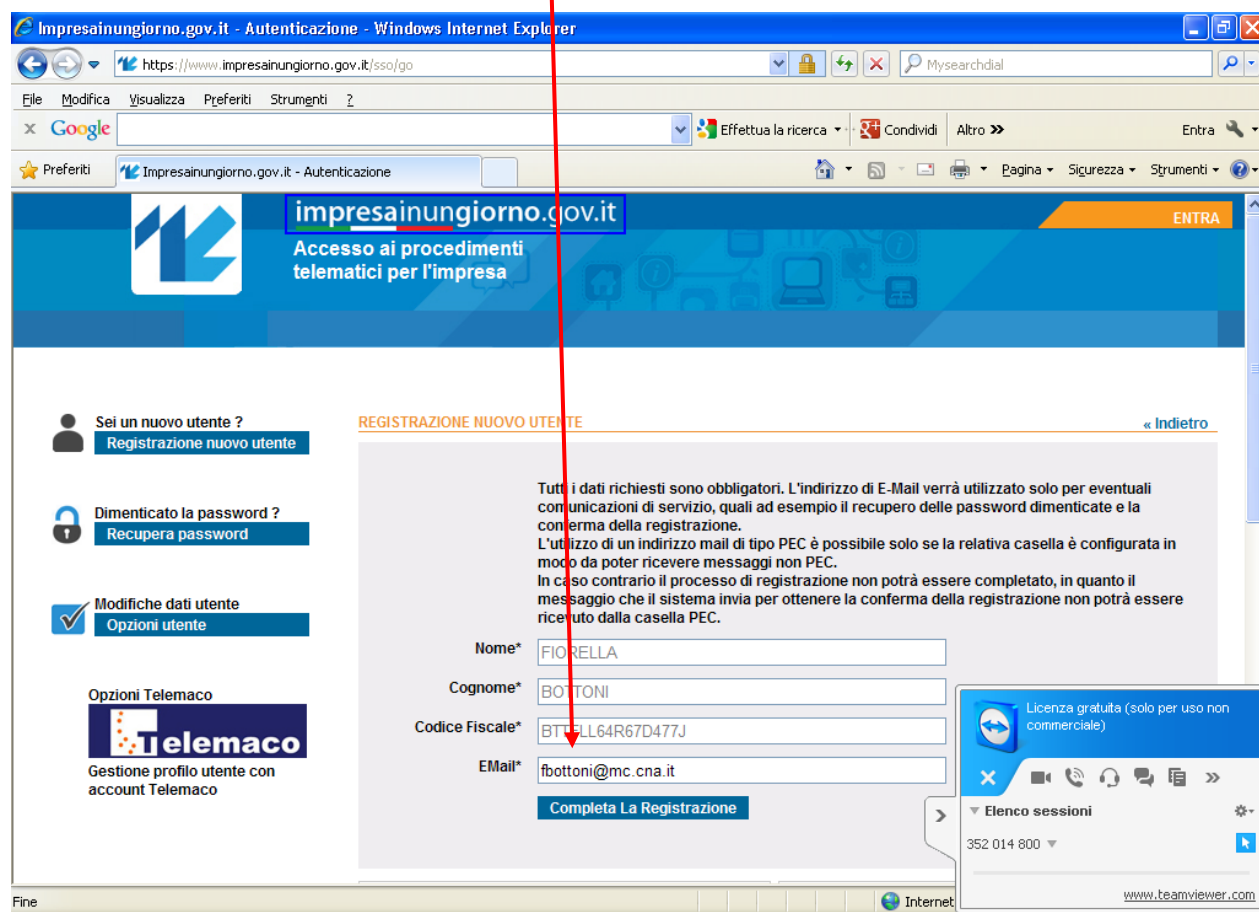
Impresainungiorno.gov.it - Autenticazione - Windows Internet Explorer

https://www.impresainungiorno.gov.it/sso/go

Mysearchdial

File Modifica Visualizza Preferiti Strumenti ?

Google

Effettua la ricerca · Condividi Altro »

Entra

Preferiti

Impresainungiorno.gov.it - Autenticazione

Pagina · Sicurezza · Strumenti ·

impresainungiorno.gov.it

Accesso ai procedimenti telematici per l'impresa

ENTRA

Sei un nuovo utente ?
Registrazione nuovo utente

Dimenticato la password ?
Recupera password

Modifiche dati utente
Opzioni utente

Opzioni Telemaco

Telemaco

Gestione profilo utente con account Telemaco

REGISTRAZIONE NUOVO UTENTE

« Indietro

Tutti i dati richiesti sono obbligatori. L'indirizzo di E-Mail verrà utilizzato solo per eventuali comunicazioni di servizio, quali ad esempio il recupero delle password dimenticate e la conferma della registrazione.
L'utilizzo di un indirizzo mail di tipo PEC è possibile solo se la relativa casella è configurata in modo da poter ricevere messaggi non PEC.
In caso contrario il processo di registrazione non potrà essere completato, in quanto il messaggio che il sistema invia per ottenere la conferma della registrazione non potrà essere ricevuto dalla casella PEC.

Nome* FIORELLA

Cognome* BOTTONI

Codice Fiscale* BTTFLL64R67D477J

EMail* fbottoni@mc.cna.it

Completa La Registrazione

Licenza gratuita (solo per uso non commerciale)

Elenco sessioni

352 014 800

www.teamviewer.com

Fine

Internet